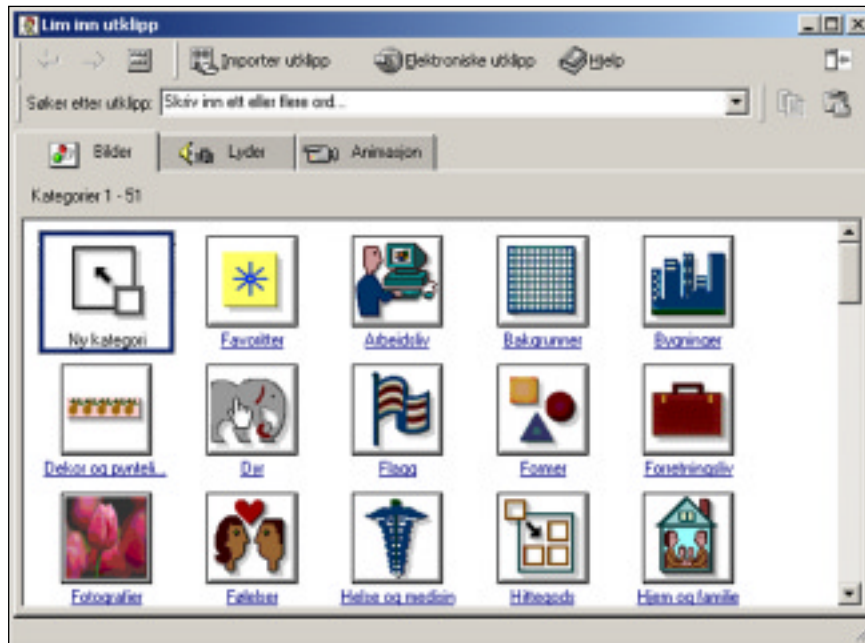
Lim inn utklipp

Importer utklipp
Elektroniske utklipp
Hjelp

Søker etter utklipp: Skriv inn ett eller flere ord...

Bilder
Lyder
Animasjon

Kategorier 1 - 51

Ny kategori
Favoritter
Arbeidsliv
Bakgrunner
Bygninger
Dekor og pyntel...
Dyr
Flagg
Former
Forretningsliv
Fotografier
Følelser
Helse og medisin
Hittegods
Hjem og familie